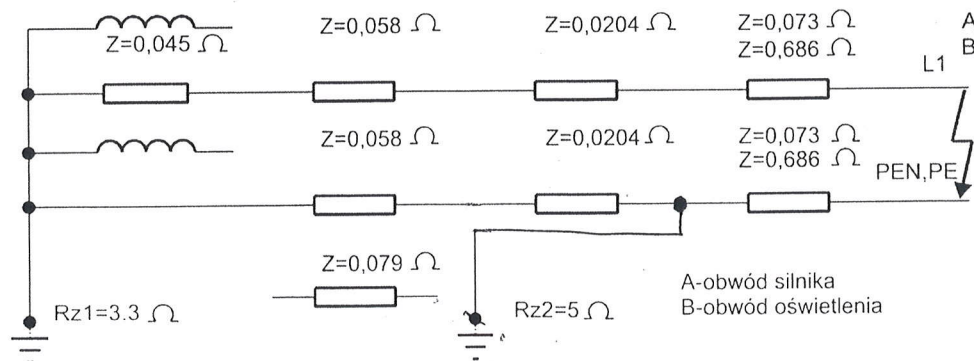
Z=0,045 $\Omega$

Z=0,058 $\Omega$

Z=0,0204 $\Omega$

Z=0,073 $\Omega$
Z=0,686 $\Omega$

A
B

L1

Z=0,058 $\Omega$

Z=0,0204 $\Omega$

Z=0,073 $\Omega$
Z=0,686 $\Omega$

PEN,PE

Z=0,079 $\Omega$

Rz1=3.3 $\Omega$

Rz2=5 $\Omega$

A-obwód silnika
B-obwód oświetlenia